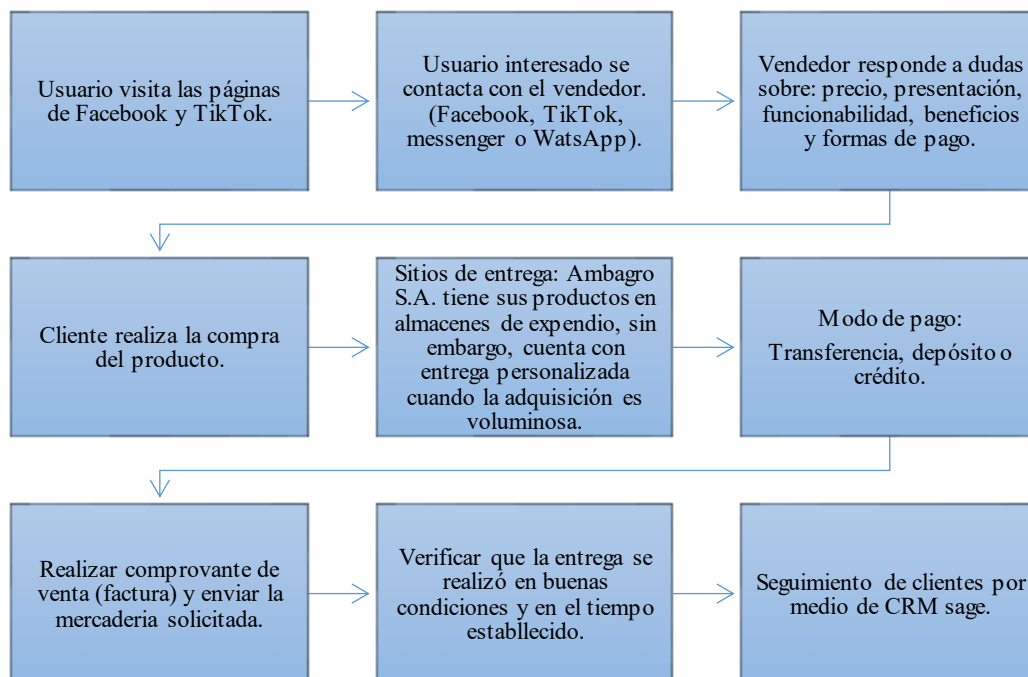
Usuario visita las páginas de Facebook y TikTok.

Usuario interesado se contacta con el vendedor. (Facebook, TikTok, messenger o WatsApp).

Vendedor responde a dudas sobre: precio, presentación, funcionabilidad, beneficios y formas de pago.

Cliente realiza la compra del producto.

Sitios de entrega: Ambagro S.A. tiene sus productos en almacenes de expendio, sin embargo, cuenta con entrega personalizada cuando la adquisición es voluminosa.

Modo de pago:
Transferencia, depósito o crédito.

Realizar comprovante de venta (factura) y enviar la mercaderia solicitada.

Verificar que la entrega se realizó en buenas condiciones y en el tiempo establlecido.

Seguimiento de clientes por medio de CRM sage.